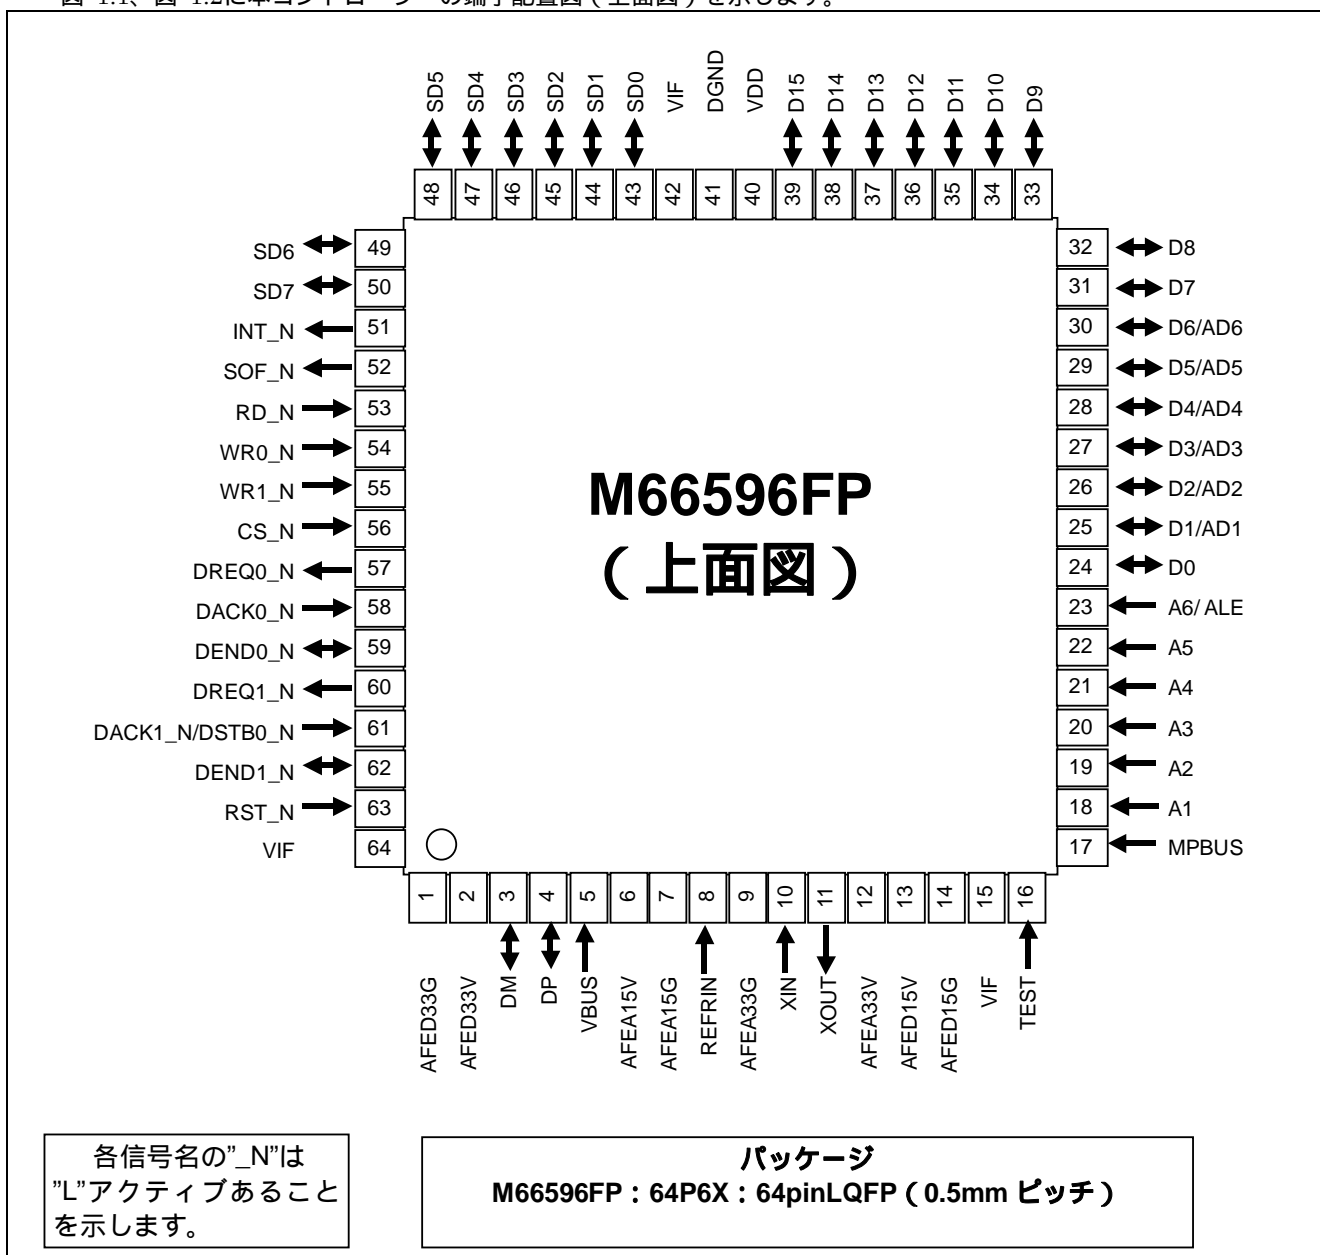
図 1.1、図 1.2に本コントローラの端子配置図(上面図)を示します。

SD5 SD4 SD3 SD2 SD1 SD0 VIF DGND VDD D15 D14 D13 D12 D11 D10 D9

48 47 46 45 44 43 42 41 40 39 38 37 36 35 34 33

SD6 49
SD7 50
INT_N 51
SOF_N 52
RD_N 53
WR0_N 54
WR1_N 55
CS_N 56
DREQ0_N 57
DACK0_N 58
DEND0_N 59
DREQ1_N 60
DACK1_N/DSTB0_N 61
DEND1_N 62
RST_N 63
VIF 64

32 D8
31 D7
30 D6/AD6
29 D5/AD5
28 D4/AD4
27 D3/AD3
26 D2/AD2
25 D1/AD1
24 D0
23 A6/ ALE
22 A5
21 A4
20 A3
19 A2
18 A1
17 MPBUS

M66596FP
(上面図)

1 2 3 4 5 6 7 8 9 10 11 12 13 14 15 16

AFED33G AFED33V DM DP VBUS AFEA15V AFEA15G REFRIN AFEA33G XIN XOUT AFEA33V AFED15V AFED15G VIF TEST

各信号名の"_N"は "L"アクティブあることを示します。

パッケージ
M66596FP:64P6X:64pinLQFP(0.5mm ピッチ)